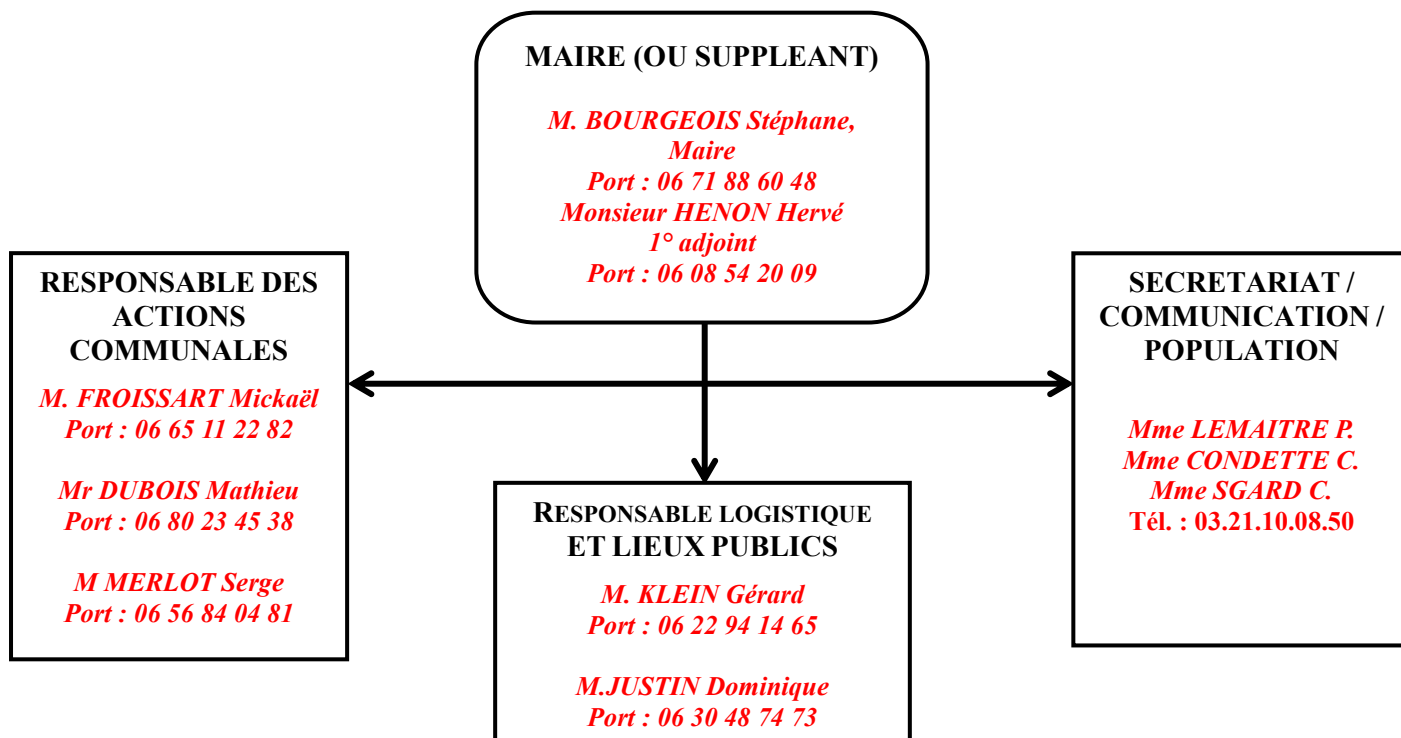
MAIRE (OU SUPPLEANT)

M. BOURGEOIS Stéphane,
Maire
Port : 06 71 88 60 48
Monsieur HENON Hervé
1° adjoint
Port : 06 08 54 20 09

RESPONSABLE DES ACTIONS COMMUNALES

M. FROISSART Mickaël
Port : 06 65 11 22 82

Mr DUBOIS Mathieu
Port : 06 80 23 45 38

M MERLOT Serge
Port : 06 56 84 04 81

RESPONSABLE LOGISTIQUE ET LIEUX PUBLICS

M. KLEIN Gérard
Port : 06 22 94 14 65

M.JUSTIN Dominique
Port : 06 30 48 74 73

SECRETARIAT / COMMUNICATION / POPULATION

Mme LEMAITRE P.
Mme CONDETTE C.
Mme SGARD C.
Tél. : 03.21.10.08.50